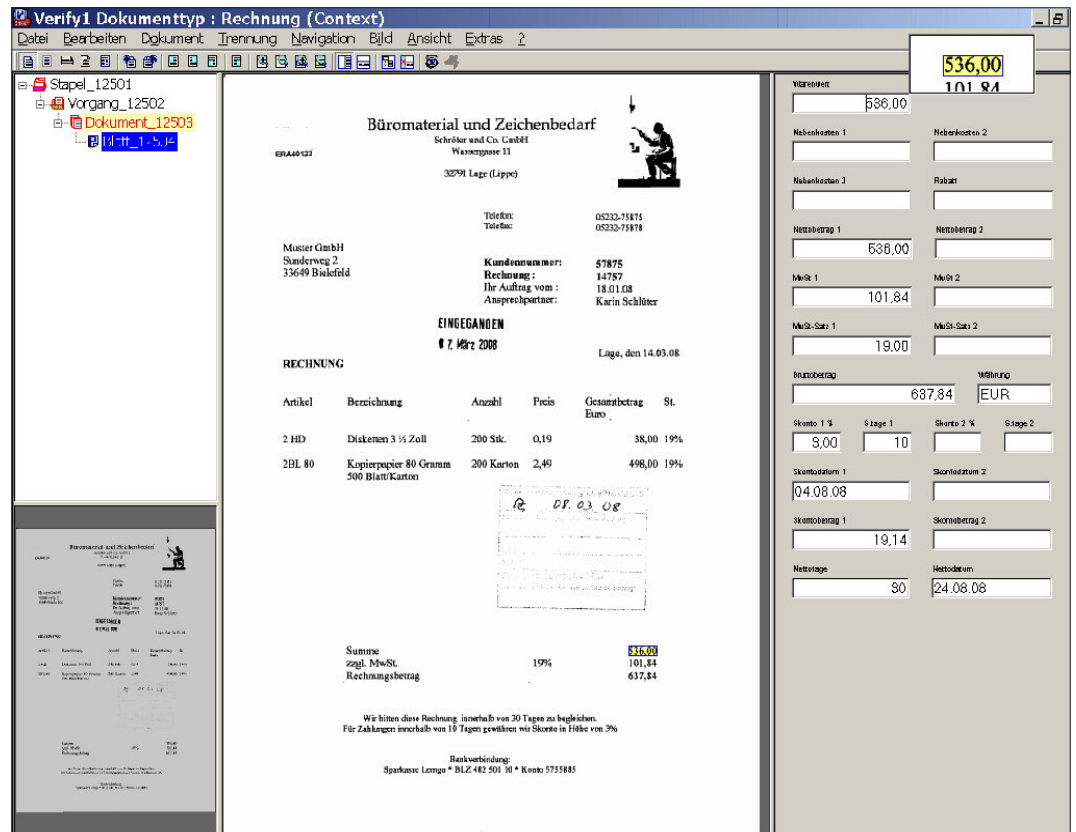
Verify1 Dokumenttyp : Rechnung (Context)

Datei Bearbeiten Dokument Trennung Navigation Bild Ansicht Extras ?

Stapel_12501
Vorgang_12502
Dokument_12503
Blatt_12504

Büromaterial und Zeichenbedarf
Schröter und Co. GmbH
Wassergasse 11

ERA40122

32791 Lage (Lippe)

Telefon: 05232-75875
Telefax: 05232-75878

Muster GmbH
Sunderweg 2
33649 Bielefeld

Kundennummer: 57875
Rechnung : 14757
Ihr Auftrag vom : 18.01.08
Ansprechpartner: Karin Schlüter

EINGEGANGEN
07. März 2008

RECHNUNG

Lage, den 14.03.08

| Artikel | Bezeichnung | Anzahl | Preis | Gesamtbetrag Euro | St. |
|---|---|---|---|---|---|
| 2 HD | Disketten 3 ½ Zoll | 200 Stk. | 0,19 | 38,00 | 19% |
| 2BL 80 | Kopierpapier 80 Gramm 500 Blatt/Karton | 200 Karton | 2,49 | 498,00 | 19% |

08. 03. 08

Summe 536,00
zzgl. MwSt. 19% 101,84
Rechnungsbetrag 637,84

Wir bitten diese Rechnung innerhalb von 30 Tagen zu begleichen.
Für Zahlungen innerhalb von 10 Tagen gewähren wir Skonto in Höhe von 3%

Bankverbindung:
Sparkasse Lemgo * BLZ 482 501 10 * Konto 5755885

536,00
101,84

Warenwert
536,00
Nebenkosten 1
Nebenkosten 2
Nebenkosten 3
Rabatt
Nettobetrag 1
536,00
Nettobetrag 2
MwSt 1
101,84
MwSt 2
MwSt-Satz 1
19,00
MwSt-Satz 2
Bruttobetrag
637,84
Währung
EUR
Skonto 1 %
3,00
S.tage 1
10
Skonto 2 %
S.tage 2
Skontodatum 1
04.08.08
Skontodatum 2
Skontobetrag 1
19,14
Skontobetrag 2
Nettotage
30
Nettodatum
24.08.08